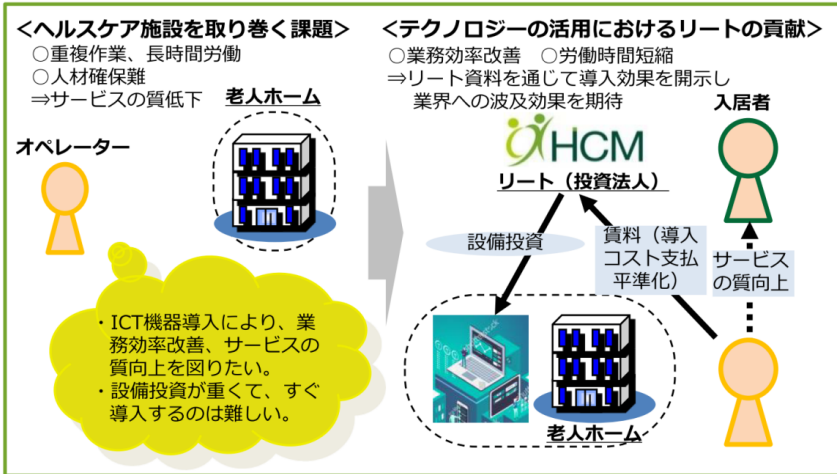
<ヘルスケア施設を取り巻く課題>
○重複作業、長時間労働
○人材確保難
⇒サービスの質低下

老人ホーム

オペレーター

・ICT機器導入により、業務効率改善、サービスの質向上を図りたい。
・設備投資が重くて、すぐ導入するのは難しい。

<テクノロジーの活用におけるリートの貢献>
○業務効率改善　○労働時間短縮
⇒リート資料を通じて導入効果を開示し
業界への波及効果を期待

HCM
リート（投資法人）

入居者

設備投資

賃料（導入コスト支払平準化）

サービスの質向上

老人ホーム